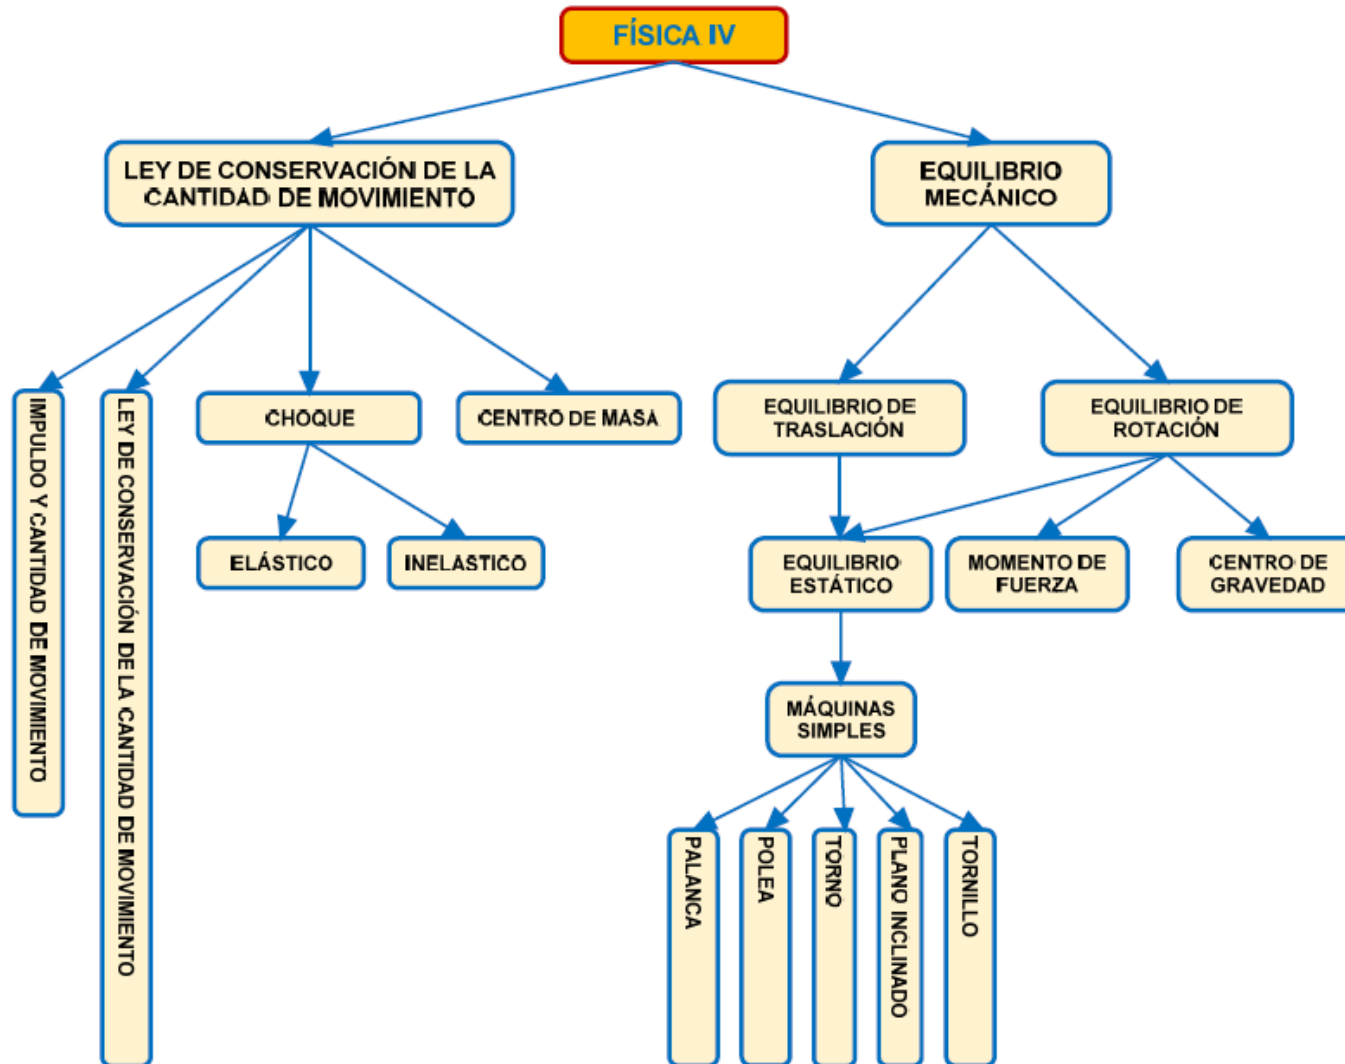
FÍSICA IV

LEY DE CONSERVACIÓN DE LA CANTIDAD DE MOVIMIENTO

EQUILIBRIO MECÁNICO

IMPULDO Y CANTIDAD DE MOVIMIENTO

LEY DE CONSERVACIÓN DE LA CANTIDAD DE MOVIMIENTO

CHOQUE

CENTRO DE MASA

ELÁSTICO

INELASTICO

EQUILIBRIO DE TRASLACIÓN

EQUILIBRIO DE ROTACIÓN

EQUILIBRIO ESTÁTICO

MOMENTO DE FUERZA

CENTRO DE GRAVEDAD

MÁQUINAS SIMPLES

PALANCA

POLEA

TORNO

PLANO INCLINADO

TORNILLO